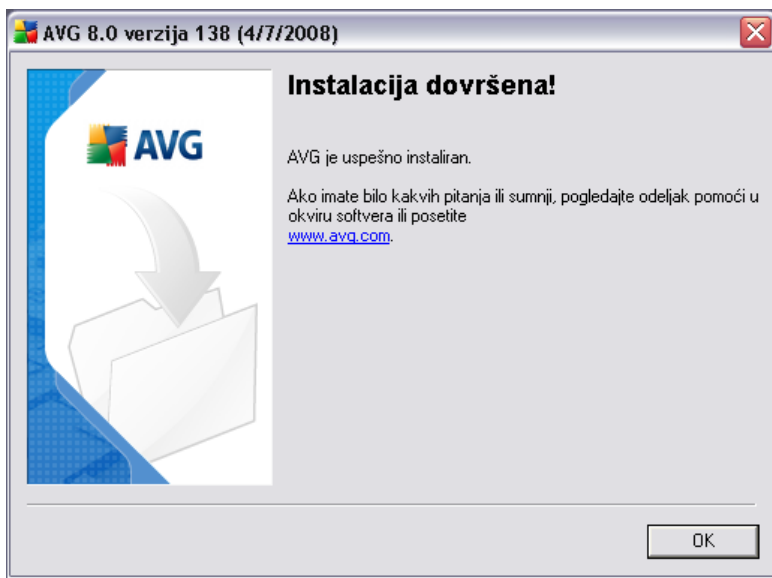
AVG 8.0 verzija 138 (4/7/2008)

AVG

Instalacija dovršena!

AVG je uspešno instaliran.

Ako imate bilo kakvih pitanja ili sumnji, pogledajte odeljak pomoći u okviru softvera ili posetite www.avg.com.

OK